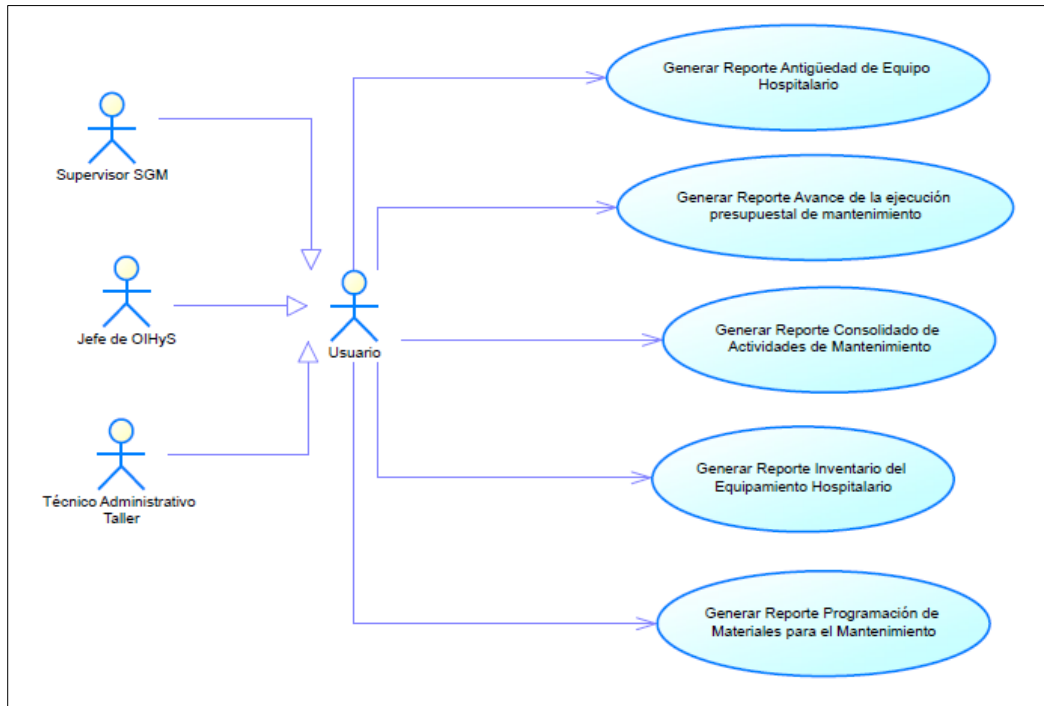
Supervisor SGM

Jefe de OIHyS

Técnico Administrativo Taller

Usuario

Generar Reporte Antigüedad de Equipo Hospitalario

Generar Reporte Avance de la ejecución presupuestal de mantenimiento

Generar Reporte Consolidado de Actividades de Mantenimiento

Generar Reporte Inventario del Equipamiento Hospitalario

Generar Reporte Programación de Materiales para el Mantenimiento